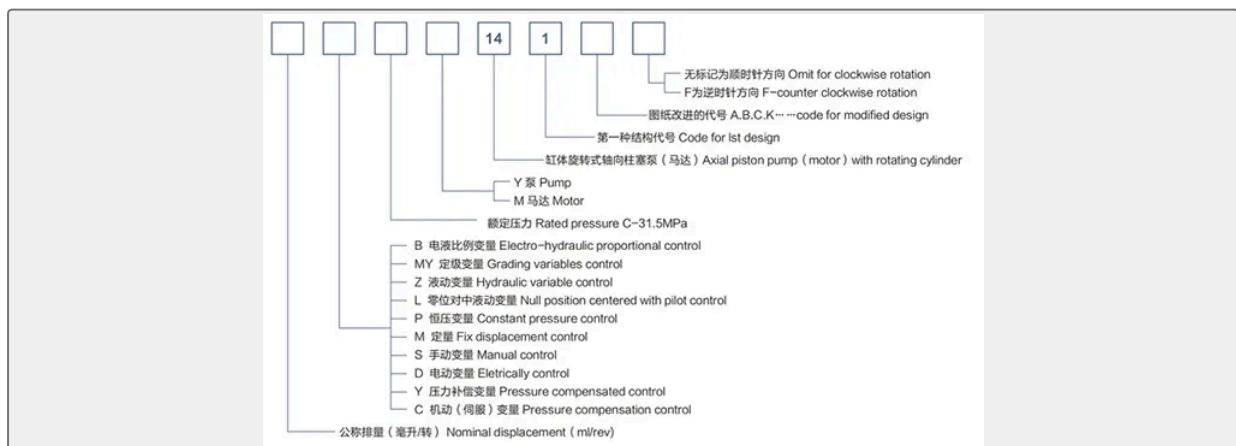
14 1

无标记为顺时针方向 Omit for clockwise rotation
F为逆时针方向 F-counter clockwise rotation

图纸改进的代号 A.B.C.K·····code for modified design

第一种结构代号 Code for lst design

缸体旋转式轴向柱塞泵（马达）Axial piston pump（motor）with rotating cylinder

Y 泵 Pump
M 马达 Motor

额定压力 Rated pressure C-31.5MPa

B 电液比例变量 Electro-hydraulic proportional control
MY 定级变量 Grading variables control
Z 液动变量 Hydraulic variable control
L 零位对中液动变量 Null position centered with pilot control
P 恒压变量 Constant pressure control
M 定量 Fix displacement control
S 手动变量 Manual control
D 电动变量 Eletrically control
Y 压力补偿变量 Pressure compensated control
C 机动（伺服）变量 Pressure compensation control

公称排量（毫升/转）Nominal displacement（ml/rev）